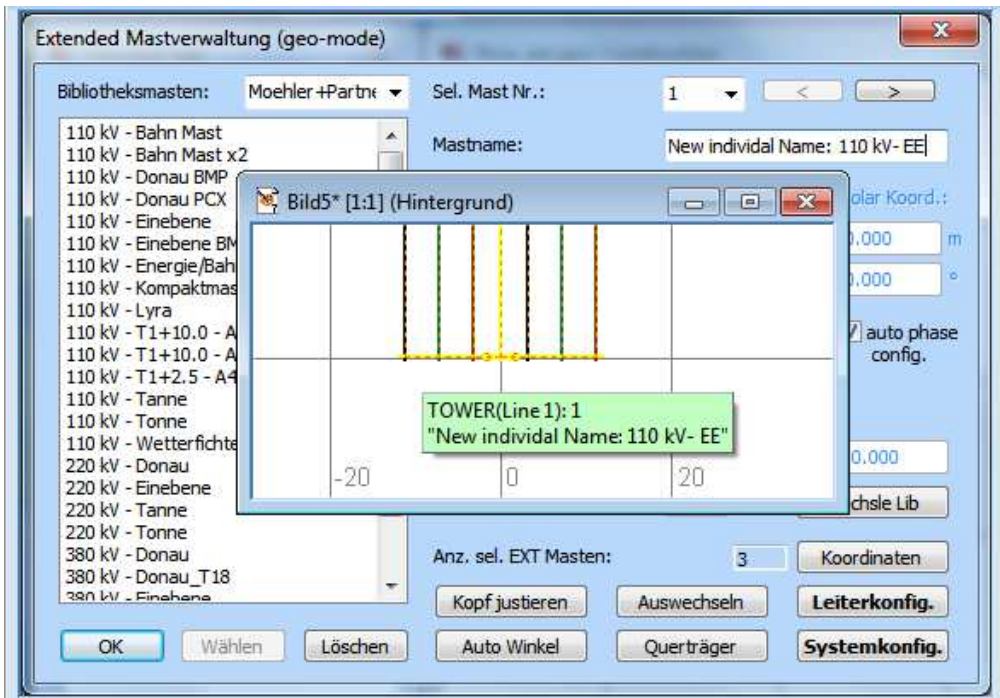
Extended Mastverwaltung (geo-mode)

Bibliotheksmasten: Moehler+Partne

Sel. Mast Nr.: 1 < >

110 kV - Bahn Mast
110 kV - Bahn Mast x2
110 kV - Donau BMP
110 kV - Donau PCX
110 kV - Einebene
110 kV - Einebene BM
110 kV - Energie/Bah
110 kV - Kompaktmas
110 kV - Lyra
110 kV - T1+10.0 - A
110 kV - T1+10.0 - A
110 kV - T1+2.5 - A4
110 kV - Tanne
110 kV - Tonne
110 kV - Wetterfichte
220 kV - Donau
220 kV - Einebene
220 kV - Tanne
220 kV - Tonne
380 kV - Donau
380 kV - Donau_T18
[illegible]

Mastname: New individal Name: 110 kV- EE

Bild5* [1:1] (Hintergrund)

olar Koord.:
.000 m
.000 °
auto phase config.

TOWER(Line 1): 1
"New individal Name: 110 kV- EE"

-20
0
20

0.000

chsle Lib

Anz. sel. EXT Masten: 3 Koordinaten

Kopf justieren Auswechseln Leiterkonfig.

OK Wählen Löschen Auto Winkel Querträger Systemkonfig.